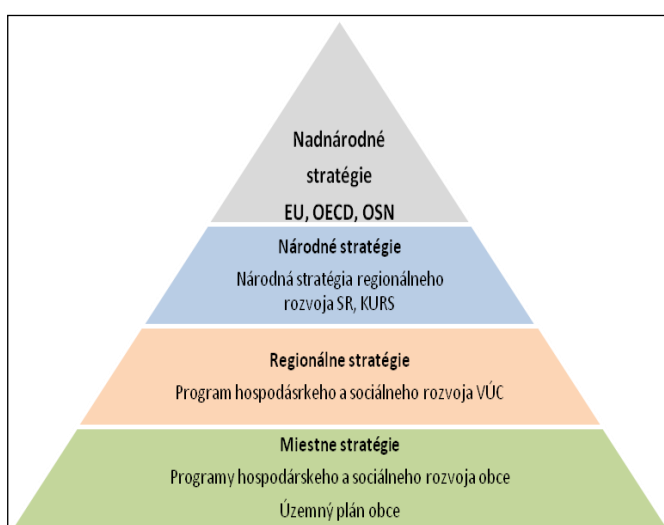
Nadnárodné stratégie
EU, OECD, OSN

Národné stratégie
Národná stratégia regionálneho rozvoja SR, KURS

Regionálne stratégie
Program hospodárskeho a sociálneho rozvoja VÚC

Miestne stratégie
Programy hospodárskeho a sociálneho rozvoja obce
Územný plán obce